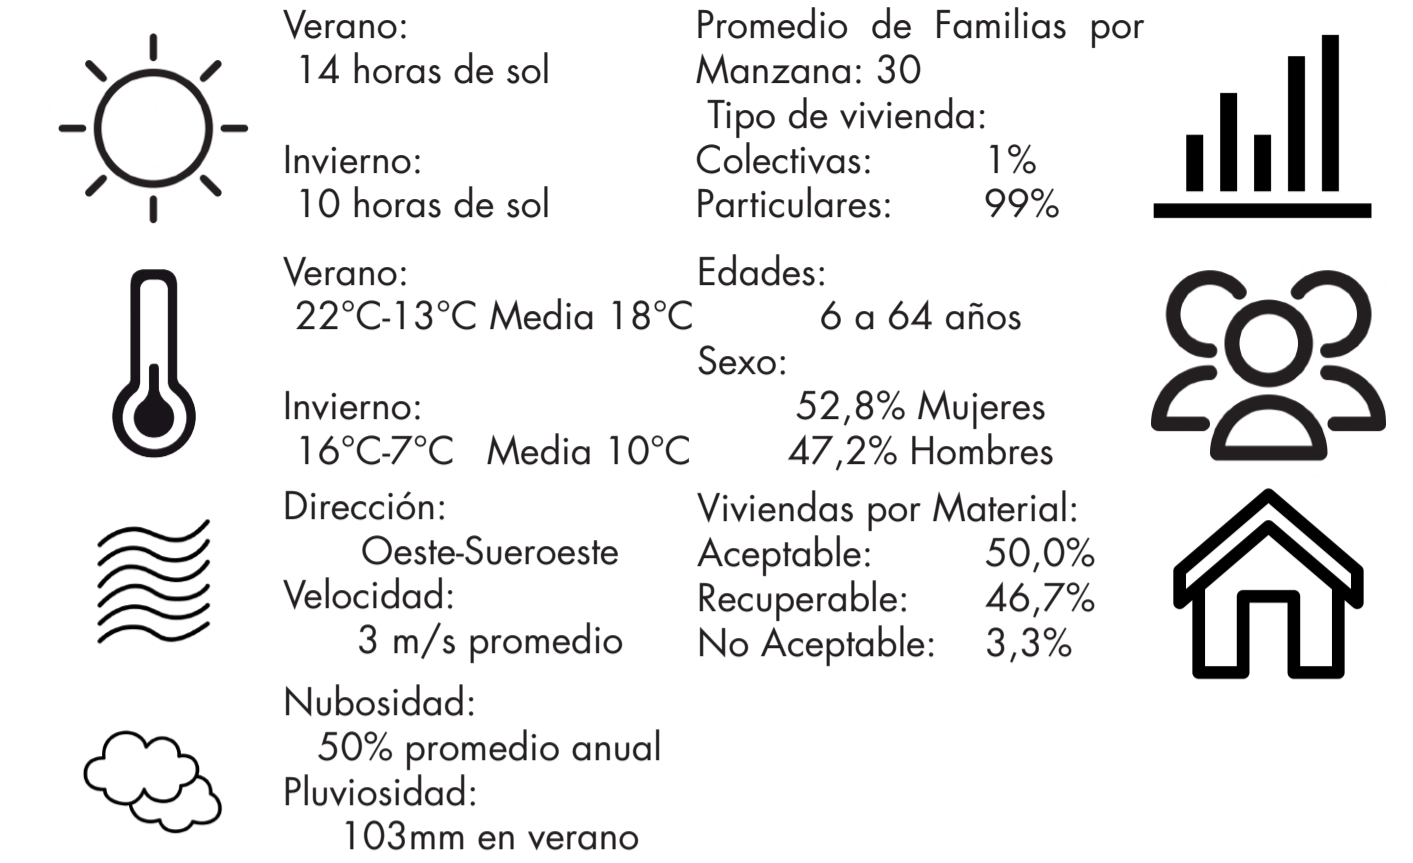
Verano:
14 horas de sol

Invierno:
10 horas de sol

Verano:
22°C-13°C Media 18°C

Invierno:
16°C-7°C Media 10°C

Dirección:
Oeste-Sueroeste
Velocidad:
3 m/s promedio

Nubosidad:
50% promedio anual
Pluviosidad:
103mm en verano

Promedio de Familias por Manzana: 30
Tipo de vivienda:
Colectivas: 1%
Particulares: 99%

Edades:
6 a 64 años
Sexo:
52,8% Mujeres
47,2% Hombres

Viviendas por Material:
Aceptable: 50,0%
Recuperable: 46,7%
No Aceptable: 3,3%